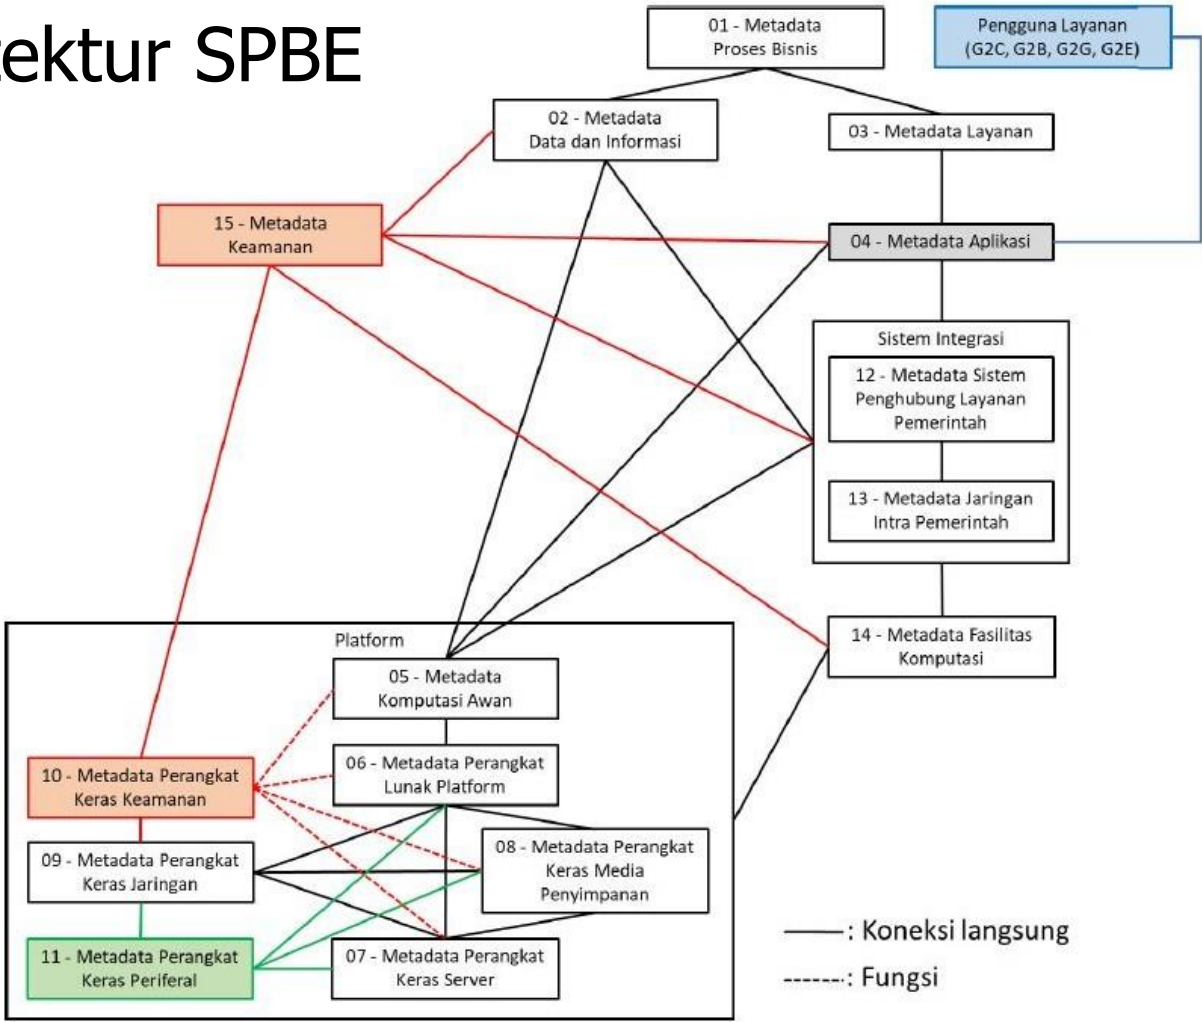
ektur SPBE

01 - Metadata Proses Bisnis

Pengguna Layanan (G2C, G2B, G2G, G2E)

02 - Metadata Data dan Informasi

03 - Metadata Layanan

15 - Metadata Keamanan

04 - Metadata Aplikasi

Sistem Integrasi

12 - Metadata Sistem Penghubung Layanan Pemerintah

13 - Metadata Jaringan Intra Pemerintah

14 - Metadata Fasilitas Komputasi

Platform

05 - Metadata Komputasi Awan

06 - Metadata Perangkat Lunak Platform

10 - Metadata Perangkat Keras Keamanan

09 - Metadata Perangkat Keras Jaringan

08 - Metadata Perangkat Keras Media Penyimpanan

11 - Metadata Perangkat Keras Periferal

07 - Metadata Perangkat Keras Server

—: Koneksi langsung

-------: Fungsi